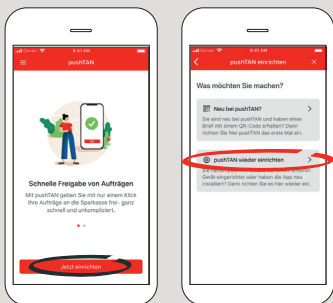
Carrier 9:41 AM

pushTAN

Schnelle Freigabe von Aufträgen

Mit pushTAN geben Sie mit nur einem Klick Ihre Aufträge an die Sparkasse frei - ganz schnell und unkompliziert.

Jetzt einrichten

Carrier 9:41 AM

pushTAN einrichten

Was möchten Sie machen?

Neu bei pushTAN?

Sie sind neu bei pushTAN und haben einen Brief mit einem QR-Code erhalten? Dann richten Sie hier pushTAN das erste Mal ein.

pushTAN wieder einrichten

Sie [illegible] Gerät eingerichtet oder haben die App neu installiert? Dann richten Sie es hier wieder ein.